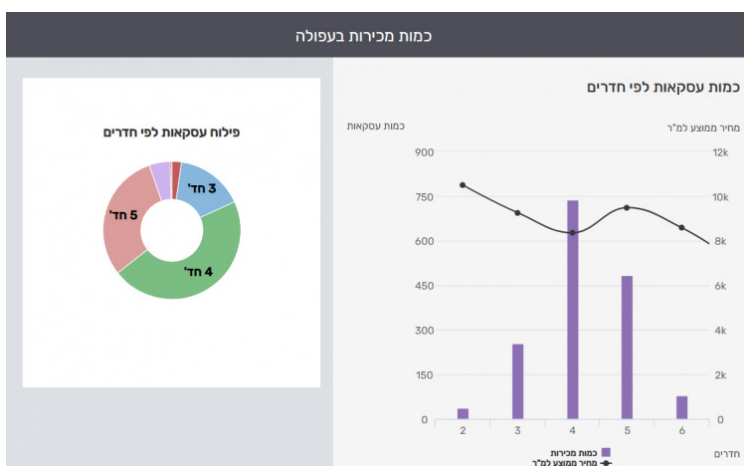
כמות מכירות בעפולה

כמות עסקאות לפי חדרים

מחיר ממוצע למ"ר

כמות עסקאות

| 12k | 900 |
|---|---|
| 10k | 750 |
| 8k | 600 |
| 6k | 450 |
| 4k | 300 |
| 2k | 150 |
| 0 | 0 |

2 3 4 5 6

חדרים

כמות מכירות
מחיר ממוצע למ"ר

פילוח עסקאות לפי חדרים

3 חד'
5 חד'
4 חד'